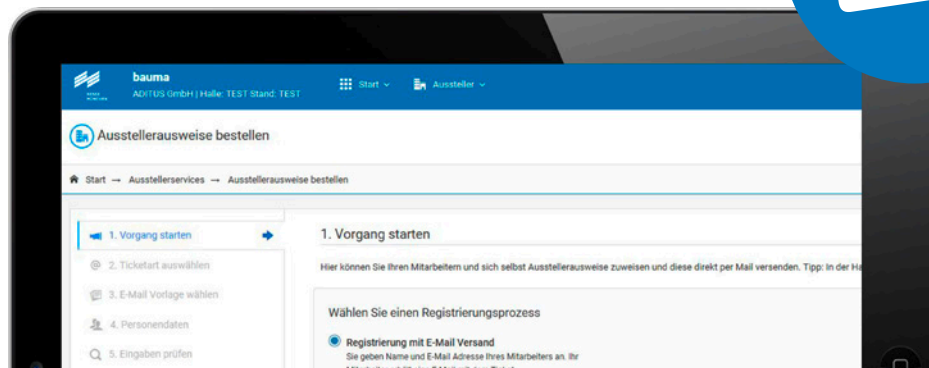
bauma
ADITUS GmbH | Halle: TEST Stand: TEST

Start
Aussteller

Ausstellerausweise bestellen

Start → Ausstellerservices → Ausstellerausweise bestellen

1. Vorgang starten
2. Ticketart auswählen
3. E-Mail Vorlage wählen
4. Personendaten
5. Eingaben prüfen

1. Vorgang starten

Hier können Sie Ihren Mitarbeitern und sich selbst Ausstellerausweise zuweisen und diese direkt per Mail versenden. Tipp: In der Ha

Wählen Sie einen Registrierungsprozess

Registrierung mit E-Mail Versand
Sie geben Name und E-Mail Adresse Ihres Mitarbeiters an. Ihr
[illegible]